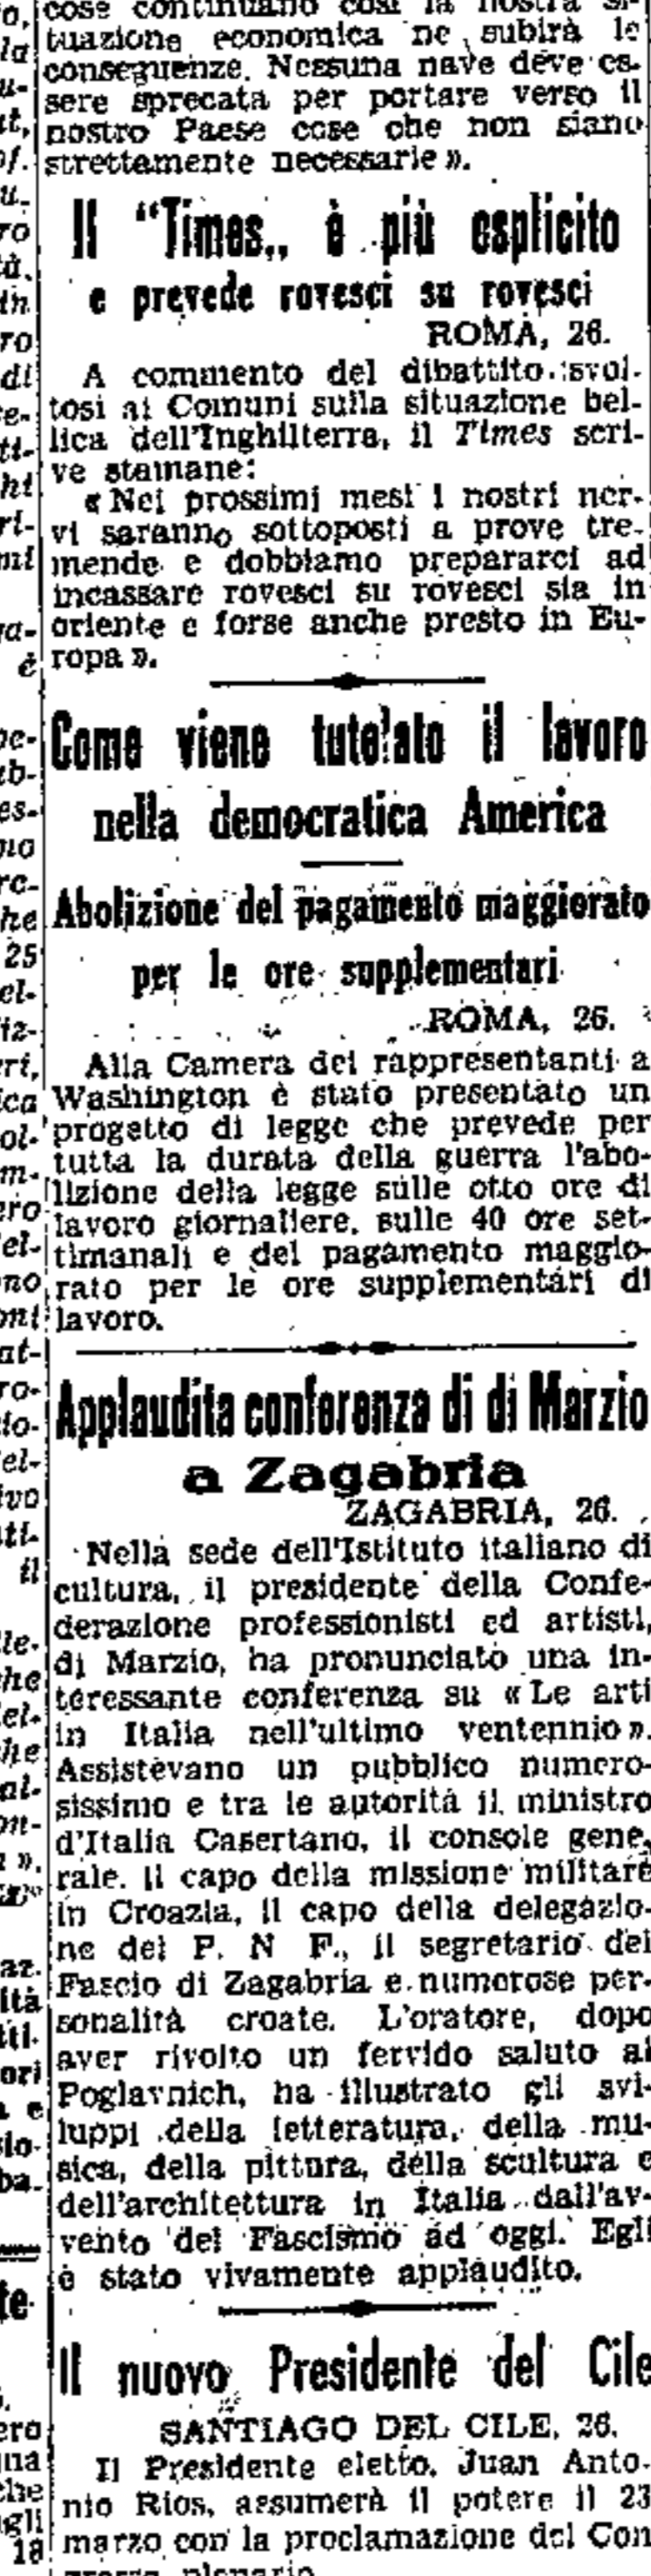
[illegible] cose continuano così la nostra situazione economica ne subirà le conseguenze. Nessuna nave deve essere sprecata per portare verso il nostro Paese cose che non siano strettamente necessarie ».

Il "Times,, è più esplicito e prevede rovesci su rovesci

ROMA, 26.

A commento del dibattito svoltosi ai Comuni sulla situazione bellica dell'Inghilterra, il Times scrive stamane:

« Nei prossimi mesi i nostri nervi saranno sottoposti a prove tremende e dobbiamo prepararci ad incassare rovesci su rovesci sia in oriente e forse anche presto in Europa ».

Come viene tutelato il lavoro nella democratica America

Abolizione del pagamento maggiorato per le ore supplementari

ROMA, 26.

Alla Camera dei rappresentanti a Washington è stato presentato un progetto di legge che prevede per tutta la durata della guerra l'abolizione della legge sulle otto ore di lavoro giornaliere, sulle 40 ore settimanali e del pagamento maggiorato per le ore supplementari di lavoro.

Applaudita conferenza di di Marzio a Zagabria

ZAGABRIA, 26.

Nella sede dell'Istituto italiano di cultura, il presidente della Confederazione professionisti ed artisti, di Marzio, ha pronunciato una interessante conferenza su « Le arti in Italia nell'ultimo ventennio ». Assistevano un pubblico numerosissimo e tra le autorità il ministro d'Italia Casertano, il console generale, il capo della missione militare in Croazia, il capo della delegazione del P. N. F., il segretario del Fascio di Zagabria e numerose personalità croate. L'oratore, dopo aver rivolto un fervido saluto al Poglavnich, ha illustrato gli sviluppi della letteratura, della musica, della pittura, della scultura e dell'architettura in Italia dall'avvento del Fascismo ad oggi. Egli è stato vivamente applaudito.

Il nuovo Presidente del Cile

SANTIAGO DEL CILE, 26.

Il Presidente eletto, Juan Antonio Rios, assumerà il potere il 23 marzo con la proclamazione del Con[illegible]